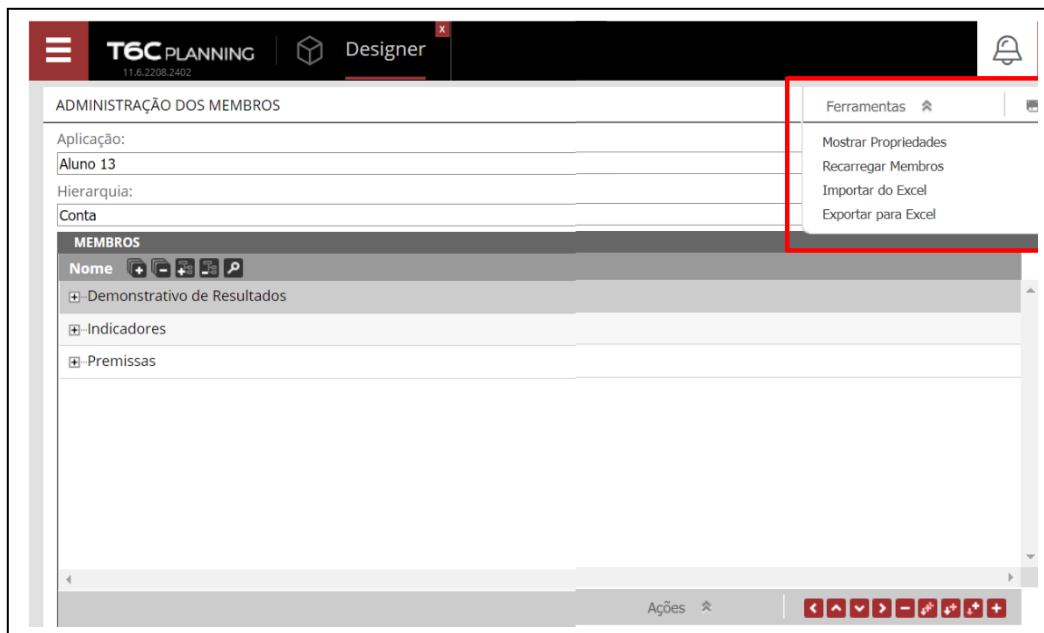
T6C PLANNING
11.6.2208.2402
Designer
x

ADMINISTRAÇÃO DOS MEMBROS

Ferramentas

Mostrar Propriedades
Recarregar Membros
Importar do Excel
Exportar para Excel

Aplicação:
Aluno 13
Hierarquia:
Conta

MEMBROS
Nome

Demonstrativo de Resultados
Indicadores
Premissas

Ações